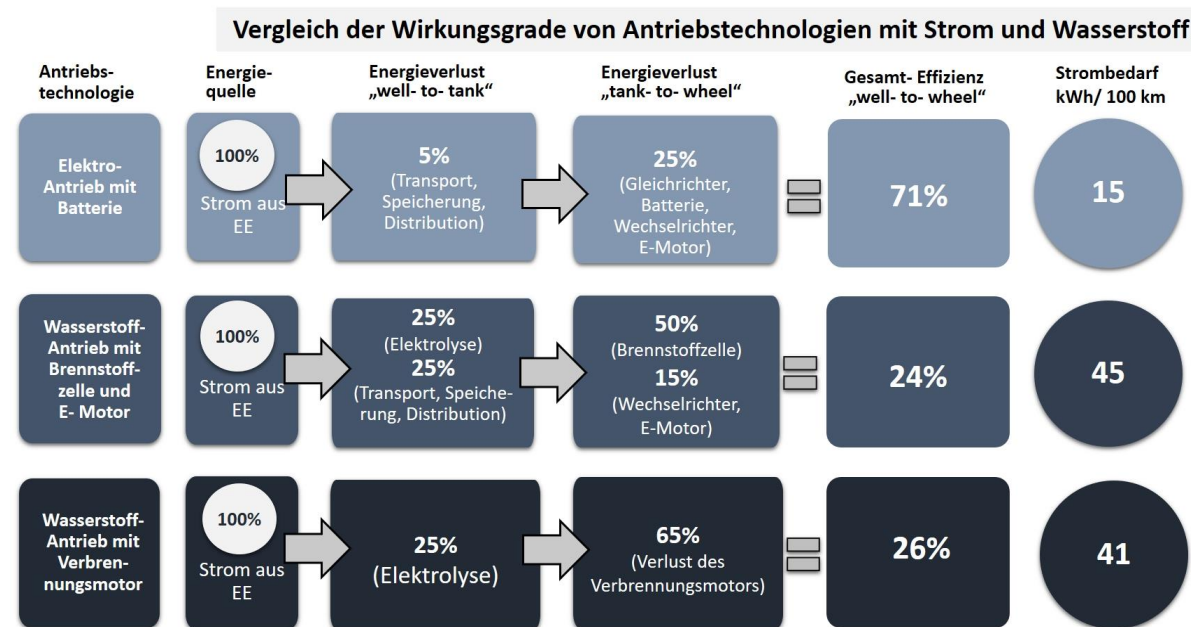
Vergleich der Wirkungsgrade von Antriebstechnologien mit Strom und Wasserstoff

| Antriebstechnologie | Energiequelle | Energieverlust „well- to- tank“ | Energieverlust „tank- to- wheel“ | Gesamt- Effizienz „well- to- wheel“ | Strombedarf kWh/ 100 km |
|---|---|---|---|---|---|
| Elektro-Antrieb mit Batterie | 100% Strom aus EE | 5% (Transport, Speicherung, Distribution) | 25% (Gleichrichter, Batterie, Wechselrichter, E-Motor) | 71% | 15 |
| Wasserstoff-Antrieb mit Brennstoffzelle und E- Motor | 100% Strom aus EE | 25% (Elektrolyse) 25% (Transport, Speicherung, Distribution) | 50% (Brennstoffzelle) 15% (Wechselrichter, E-Motor) | 24% | 45 |
| Wasserstoff-Antrieb mit Verbrennungsmotor | 100% Strom aus EE | 25% (Elektrolyse) | 65% (Verlust des Verbrennungsmotors) | 26% | 41 |